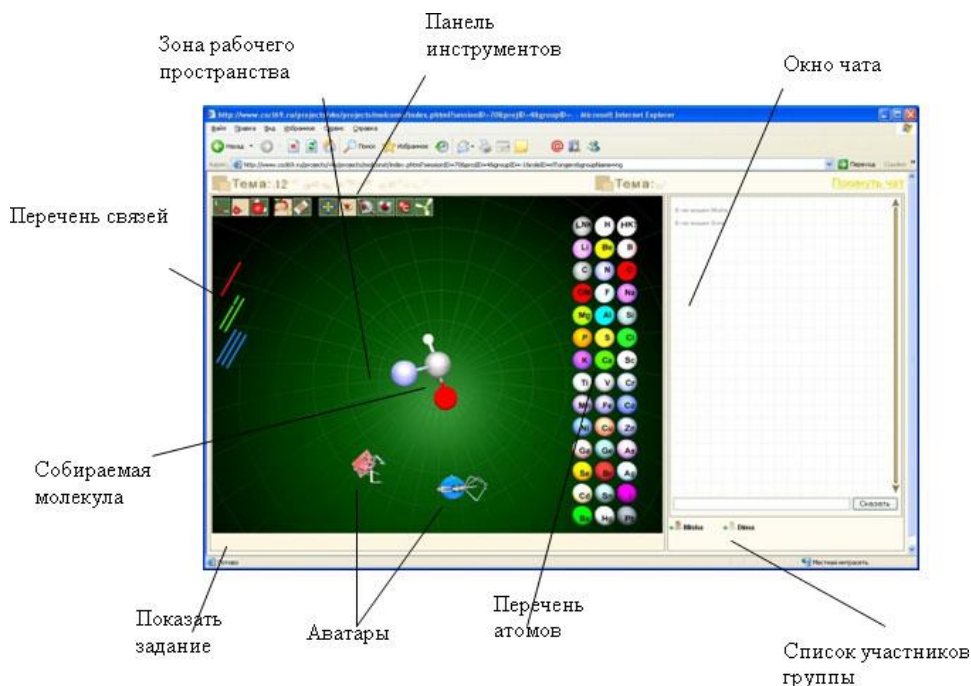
Панель инструментов

Зона рабочего пространства

Окно чата

Перечень связей

Собираемая молекула

Показать задание

Аватары

Перечень атомов

Список участников группы

Тема: 12

Тема:

Сказать

Misha

Dima

H

He

Li

Be

B

C

N

F

Ne

Mg

Al

Si

P

S

Cl

K

Ca

Sc

Ti

V

Cr

Mn

Fe

Co

Ni

Cu

Zn

Ga

Ge

As

Se

Br

Ag

Cd

Sn

Hg

Pt